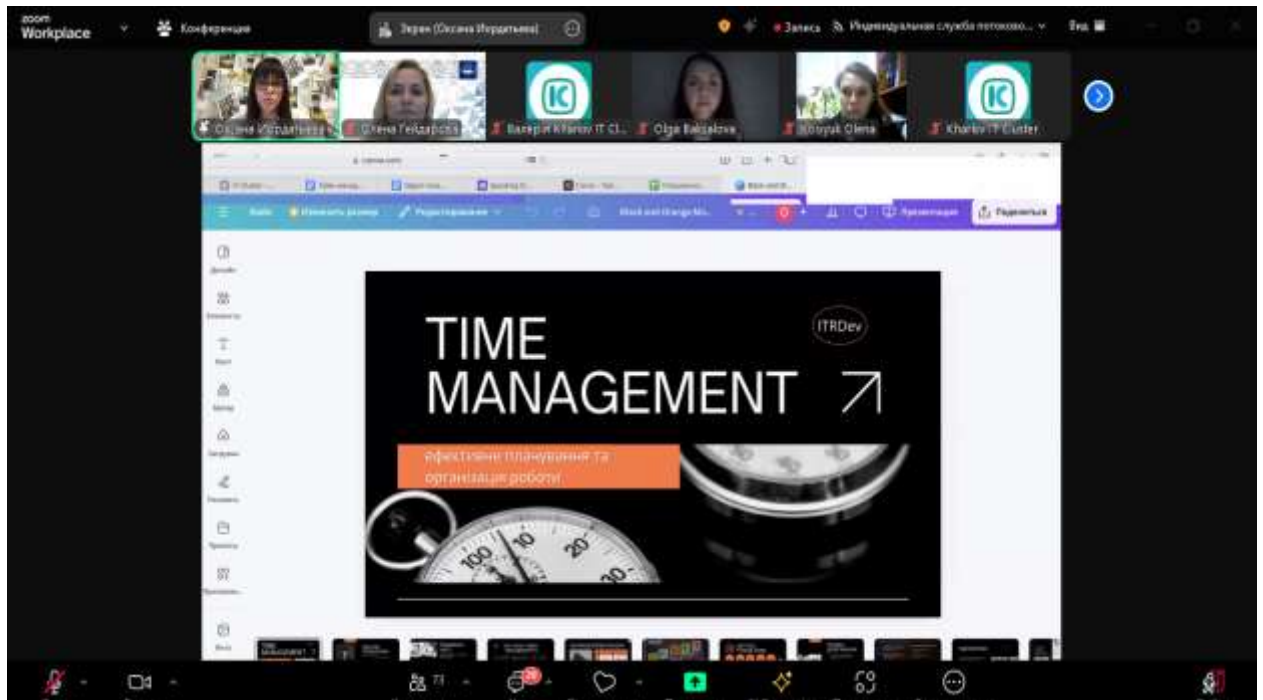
zoom
Workplace

Конференция

Экран (Оксана Иордатьева)

Запись

Индивидуальная служба потоково...

Вид

Оксана Иордатьева

Олена Гейдарова

Валерія Kharkiv IT Cl...

Olga Barsalova

Vosyuk Olena

Kharkiv IT Cluster

Изменить размер

Редактирование

Black and Orange Mi...

Презентация

Поделиться

Дизайн

Элементы

Текст

Бренд

Загрузки

Рисовать

Проекты

Приложения

TIME
MANAGEMENT

ITRDev

ефективне планування та організація роботи

100
10
20
30

TIME MANAGEMENT

73

20